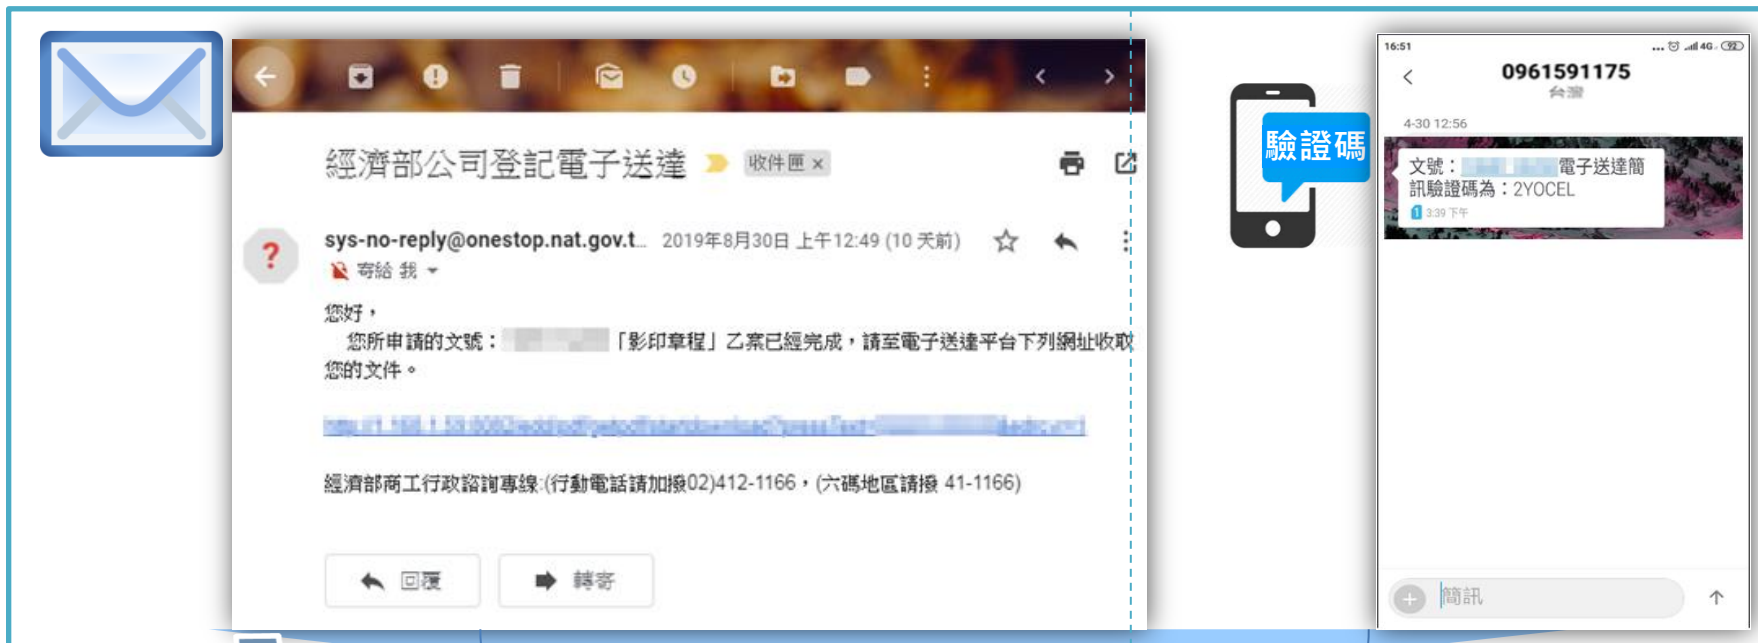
經濟部公司登記電子送達 收件匣 ×

sys-no-reply@onestop.nat.gov.t... 2019年8月30日 上午12:49 (10 天前)
寄給 我

您好，
您所申請的文號：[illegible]「影印章程」乙案已經完成，請至電子送達平台下列網址收取您的文件。

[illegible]

經濟部商工行政諮詢專線:(行動電話請加撥02)412-1166，(六碼地區請撥 41-1166)

回覆 轉寄

驗證碼

16:51
0961591175
台灣
4-30 12:56
文號：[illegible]電子送達簡訊驗證碼為：2YOCEL
3:39 下午
簡訊